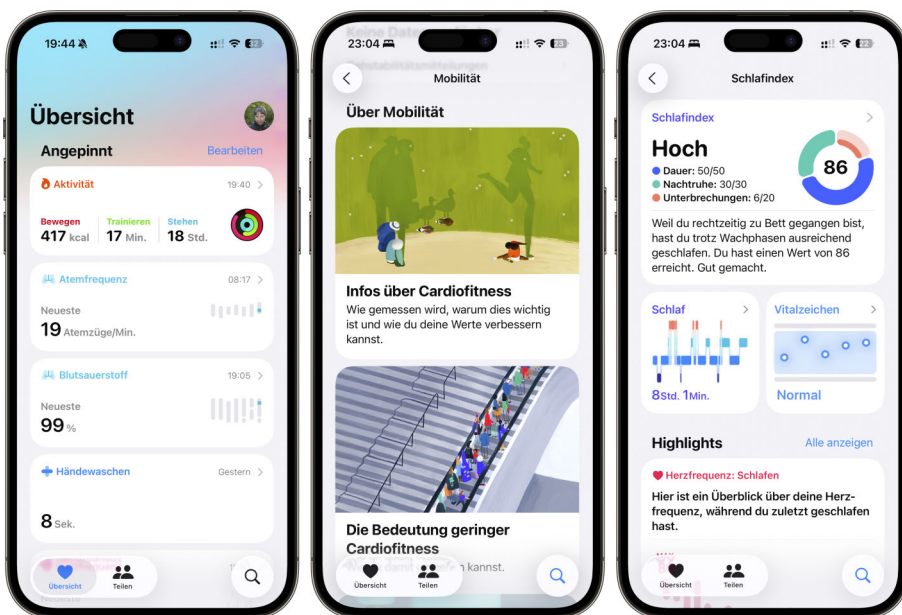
19:44

Übersicht

Angepinnt Bearbeiten

Aktivität 19:40

Bewegen 417 kcal
Trainieren 17 Min.
Stehen 18 Std.

Atemfrequenz 08:17

Neueste
19 Atemzüge/Min.

Blutsauerstoff 19:05

Neueste
99 %

Händewaschen Gestern

8 Sek.

Übersicht Teilen

23:04

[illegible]

Mobilität

Über Mobilität

Infos über Cardiofitness

Wie gemessen wird, warum dies wichtig ist und wie du deine Werte verbessern kannst.

Die Bedeutung geringer Cardiofitness

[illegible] kannst.

Übersicht Teilen

23:04

Schlafindex

Schlafindex

Hoch

Dauer: 50/50
Nachtruhe: 30/30
Unterbrechungen: 6/20

86

Weil du rechtzeitig zu Bett gegangen bist, hast du trotz Wachphasen ausreichend geschlafen. Du hast einen Wert von 86 erreicht. Gut gemacht.

Schlaf

8Std. 1Min.

Vitalzeichen

Normal

Highlights Alle anzeigen

Herzfrequenz: Schlafen

Hier ist ein Überblick über deine Herzfrequenz, während du zuletzt geschlafen hast.

Übersicht Teilen